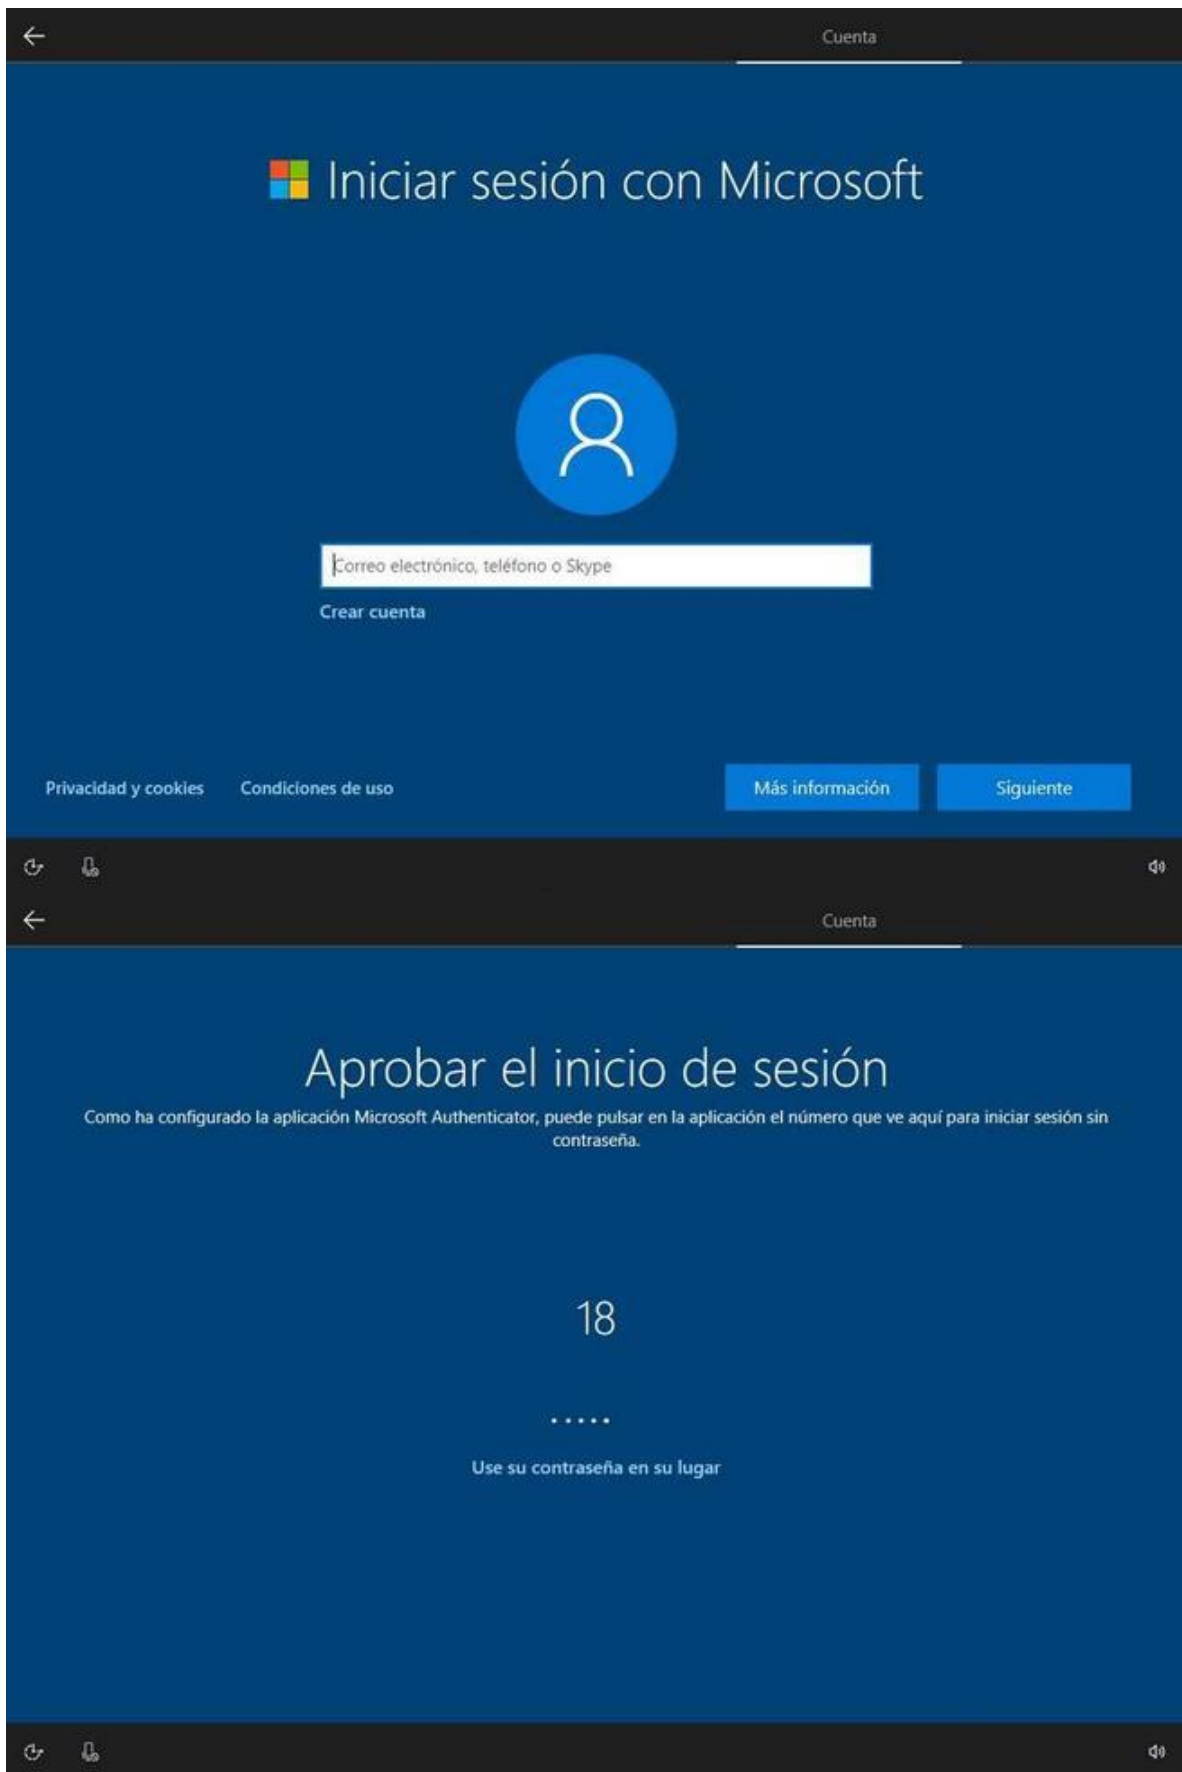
Cuenta

Iniciar sesión con Microsoft

Correo electrónico, teléfono o Skype

Crear cuenta

Privacidad y cookies

Condiciones de uso

Más información

Siguiente

Cuenta

Aprobar el inicio de sesión

Como ha configurado la aplicación Microsoft Authenticator, puede pulsar en la aplicación el número que ve aquí para iniciar sesión sin contraseña.

18

Use su contraseña en su lugar